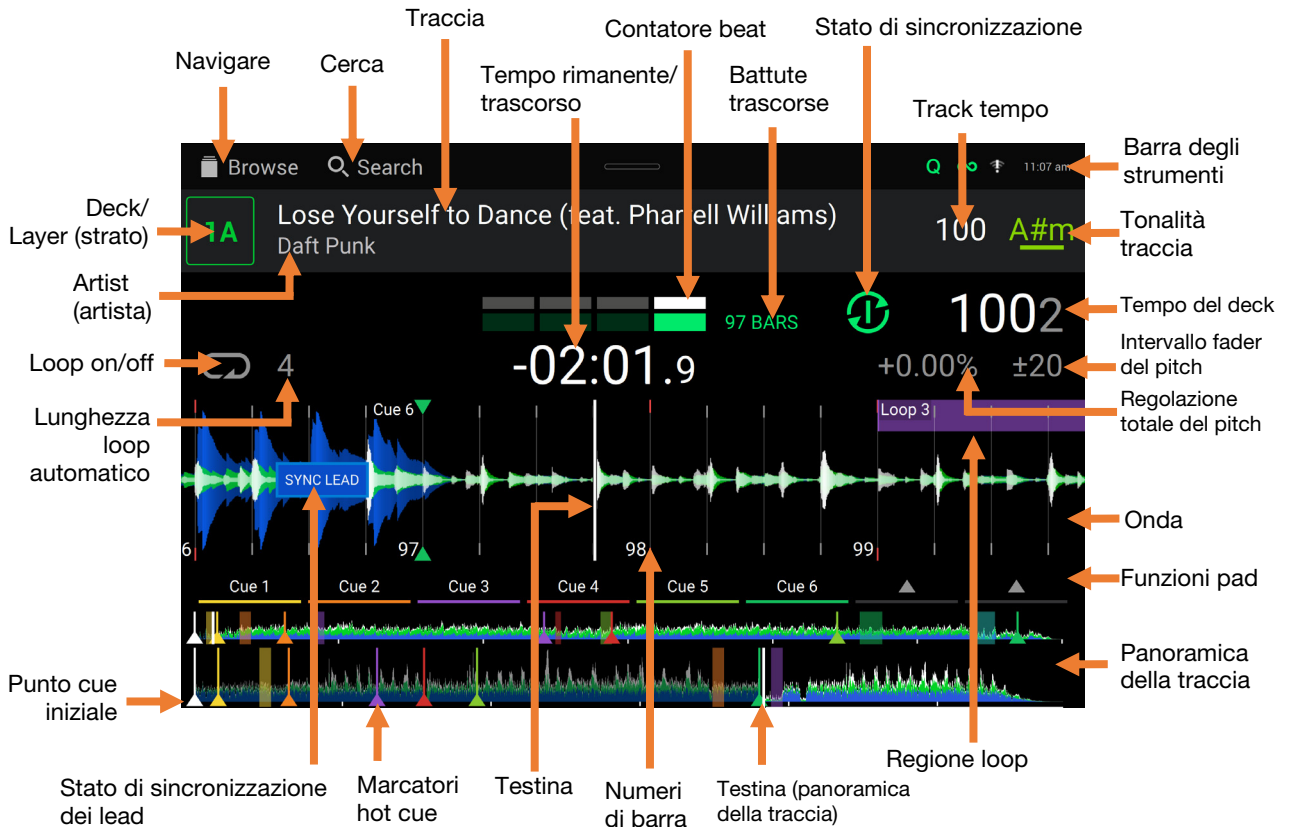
Navigare

Cerca

Traccia

Tempo rimanente/ trascorso

Contatore beat

Battute trascorse

Stato di sincronizzazione

Track tempo

Barra degli strumenti

Browse

Search

Q

11:07 am

Deck/ Layer (strato)

1A

Lose Yourself to Dance (feat. Pharrell Williams)

Daft Punk

100

A#m

Tonalità traccia

Artist (artista)

97 BARS

1002

Tempo del deck

Loop on/off

4

-02:01.9

+0.00%

±20

Intervallo fader del pitch

Regolazione totale del pitch

Lunghezza loop automatico

Cue 6

Loop 3

SYNC LEAD

Onda

6

97

98

99

Cue 1

Cue 2

Cue 3

Cue 4

Cue 5

Cue 6

Funzioni pad

Panoramica della traccia

Punto cue iniziale

Regione loop

Stato di sincronizzazione dei lead

Marcatori hot cue

Testina

Numeri di barra

Testina (panoramica della traccia)